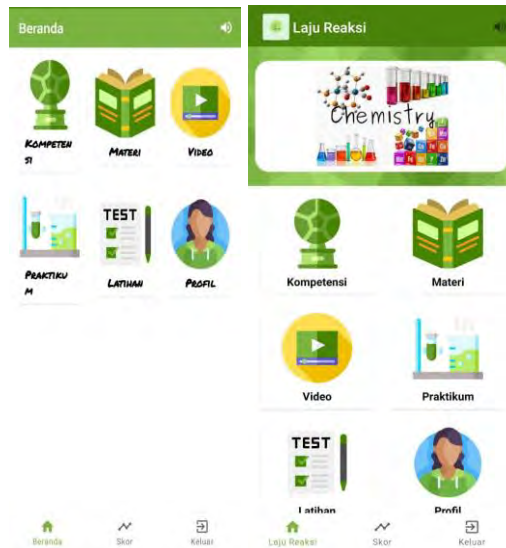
Beranda

Kompetensi

Materi

Video

Praktikum

TEST

Latihan

Profil

Beranda

Skor

Keluar

Laju Reaksi

Chemistry

Kompetensi

Materi

Video

Praktikum

TEST

Latihan

Profil

Laju Reaksi

Skor

Keluar